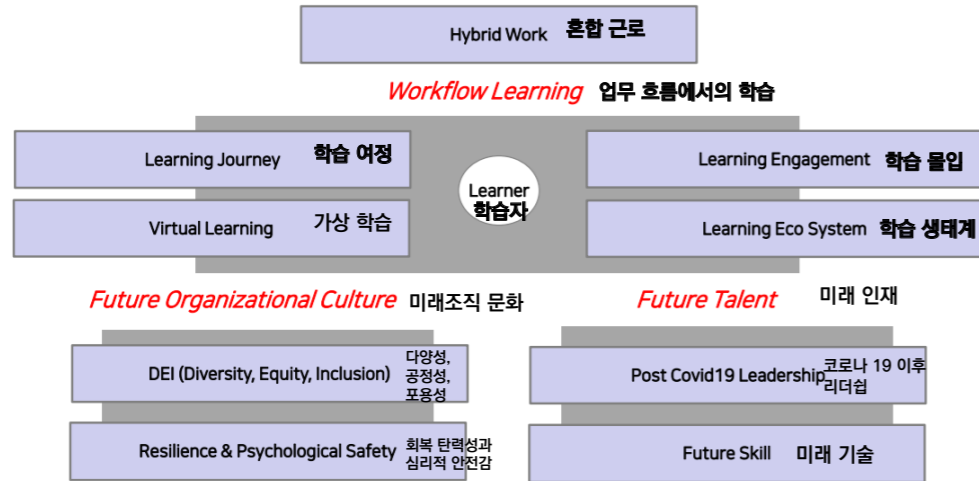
Hybrid Work 혼합 근로

Workflow Learning 업무 흐름에서의 학습

Learning Journey 학습 여정

Virtual Learning 가상 학습

Learner 학습자

Learning Engagement 학습 몰입

Learning Eco System 학습 생태계

Future Organizational Culture 미래조직 문화

Future Talent 미래 인재

DEI (Diversity, Equity, Inclusion) 다양성, 공정성, 포용성

Resilience & Psychological Safety 회복 탄력성과 심리적 안전감

Post Covid19 Leadership 코로나 19 이후 리더십

Future Skill 미래 기술